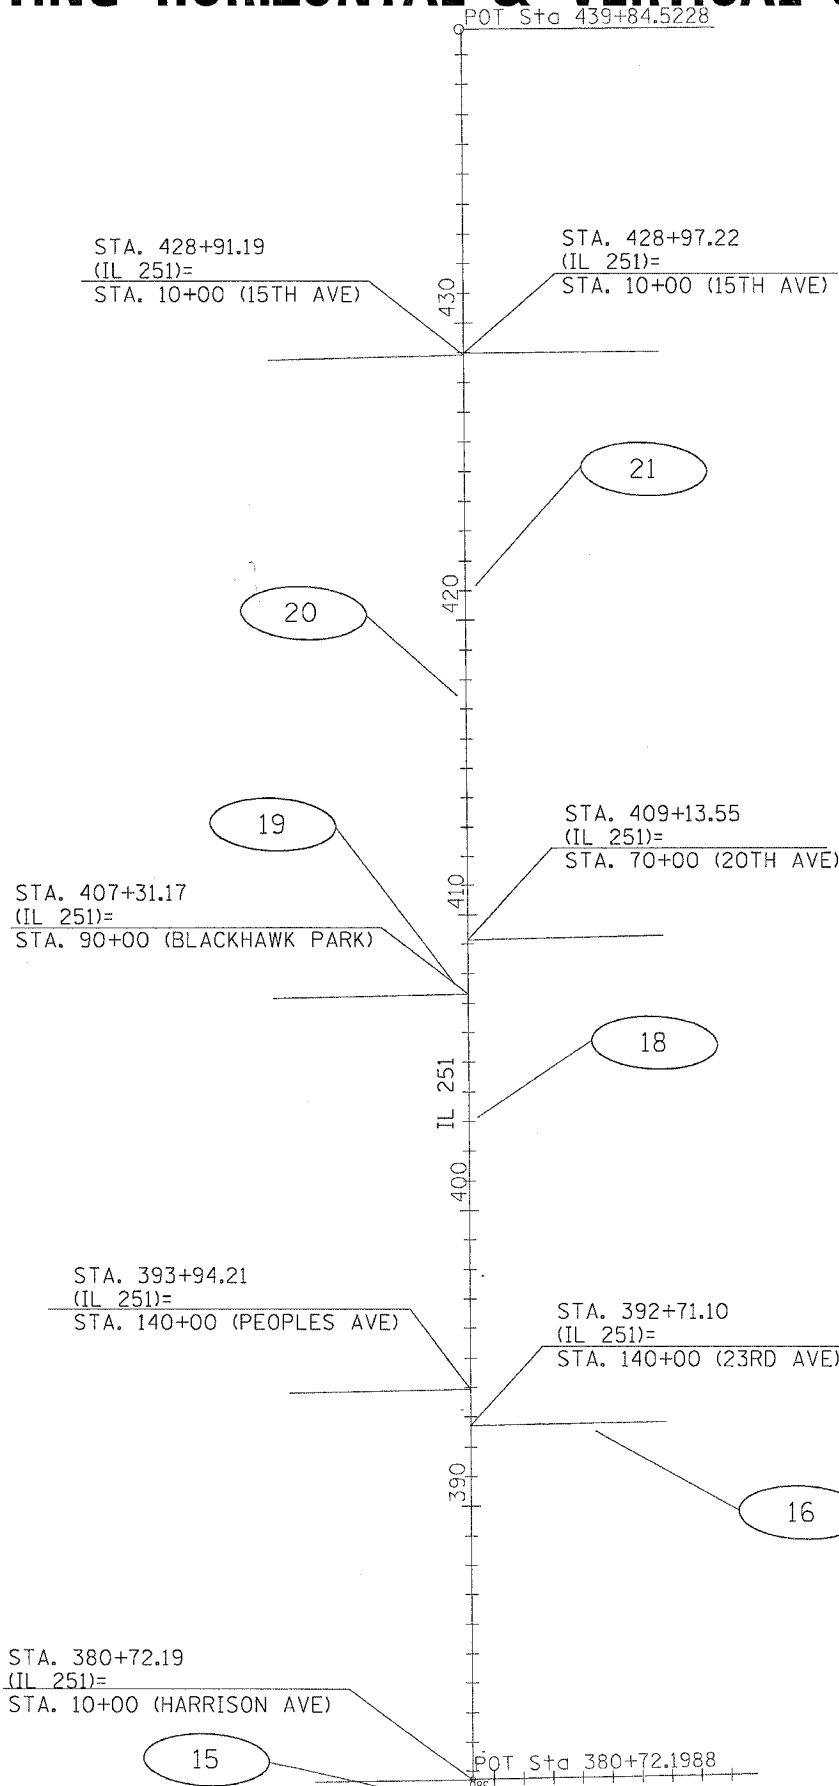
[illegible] HORIZONTAL & VERTICAL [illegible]

POT Sta 439+84.5228

STA. 428+91.19
(IL 251)=
STA. 10+00 (15TH AVE)

STA. 428+97.22
(IL 251)=
STA. 10+00 (15TH AVE)

430

21

420

20

19

STA. 409+13.55
(IL 251)=
STA. 70+00 (20TH AVE)

STA. 407+31.17
(IL 251)=
STA. 90+00 (BLACKHAWK PARK)

410

18

IL 251

400

STA. 393+94.21
(IL 251)=
STA. 140+00 (PEOPLES AVE)

STA. 392+71.10
(IL 251)=
STA. 140+00 (23RD AVE)

390

16

STA. 380+72.19
(IL 251)=
STA. 10+00 (HARRISON AVE)

15

POT Sta 380+72.1988